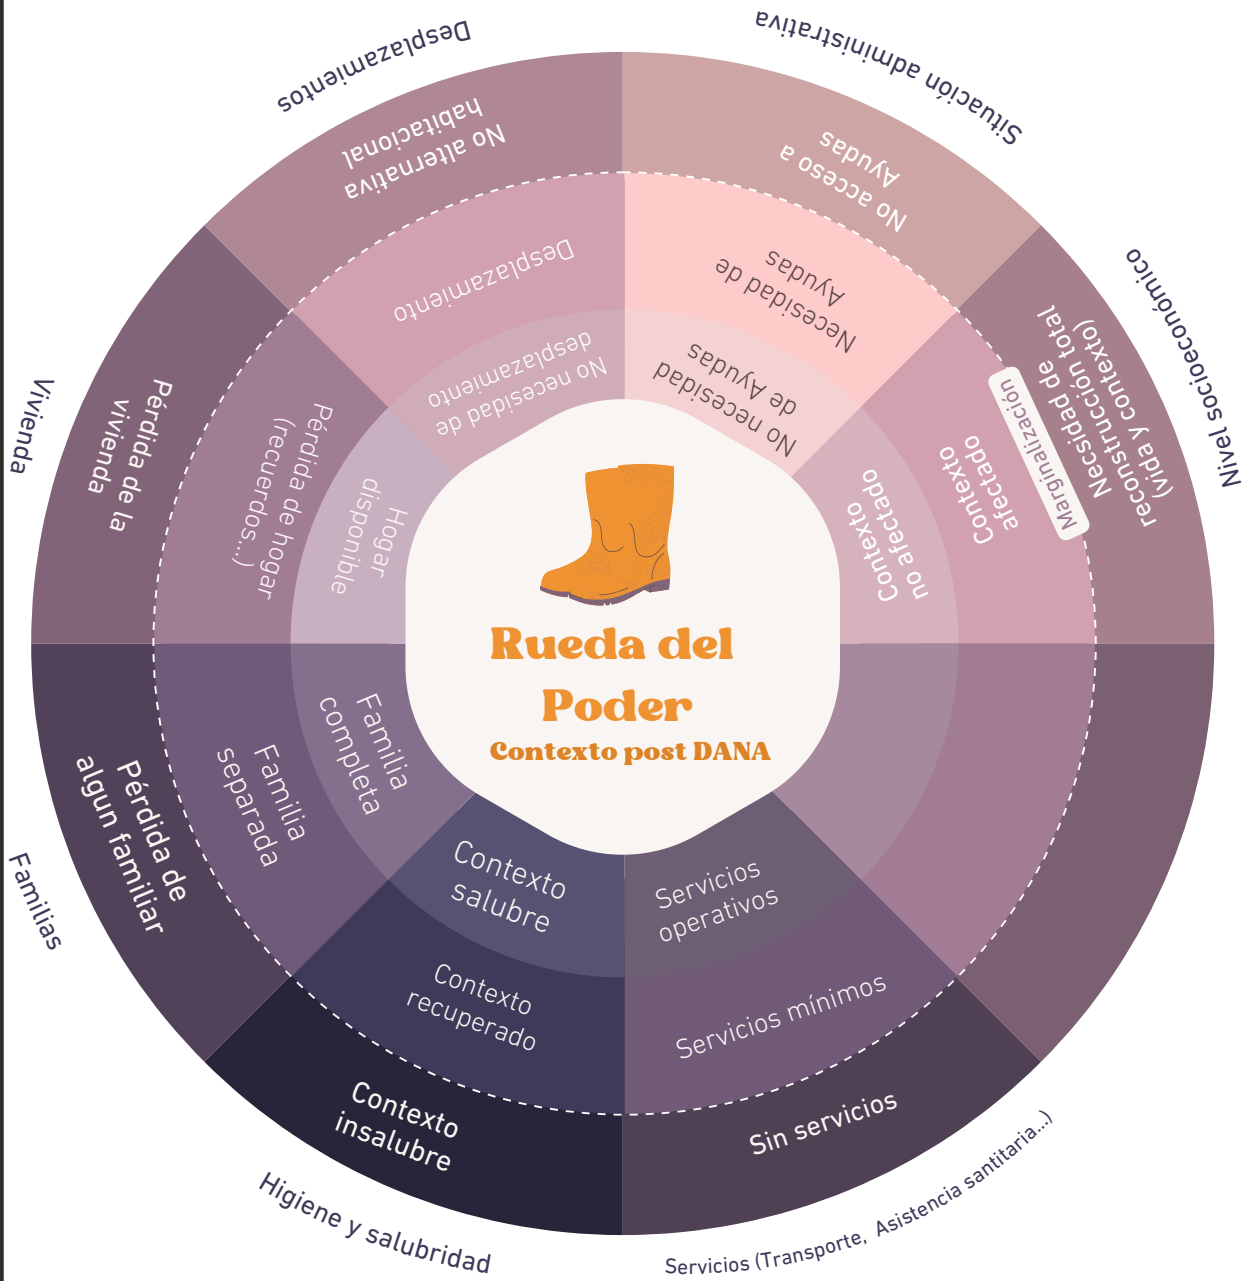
Rueda del Poder
Contexto post DANA

Desplazamientos
No alternativa habitacional
Desplazamiento
No necesidad de desplazamiento

Situación administrativa
No acceso a Ayudas
Necesidad de Ayudas
No necesidad de Ayudas

Nivel socioeconómico
Necesidad de reconstrucción total (vida y contexto)
Marginalización
Contexto afectado
Contexto no afectado

Vivienda
Pérdida de la vivienda
Pérdida de hogar (recuerdos...)
Hogar disponible

Familias
Pérdida de algun familiar
Familia separada
Familia completa

Higiene y salubridad
Contexto insalubre
Contexto recuperado
Contexto salubre

Servicios (Transporte, Asistencia santitaria...)
Sin servicios
Servicios mínimos
Servicios operativos